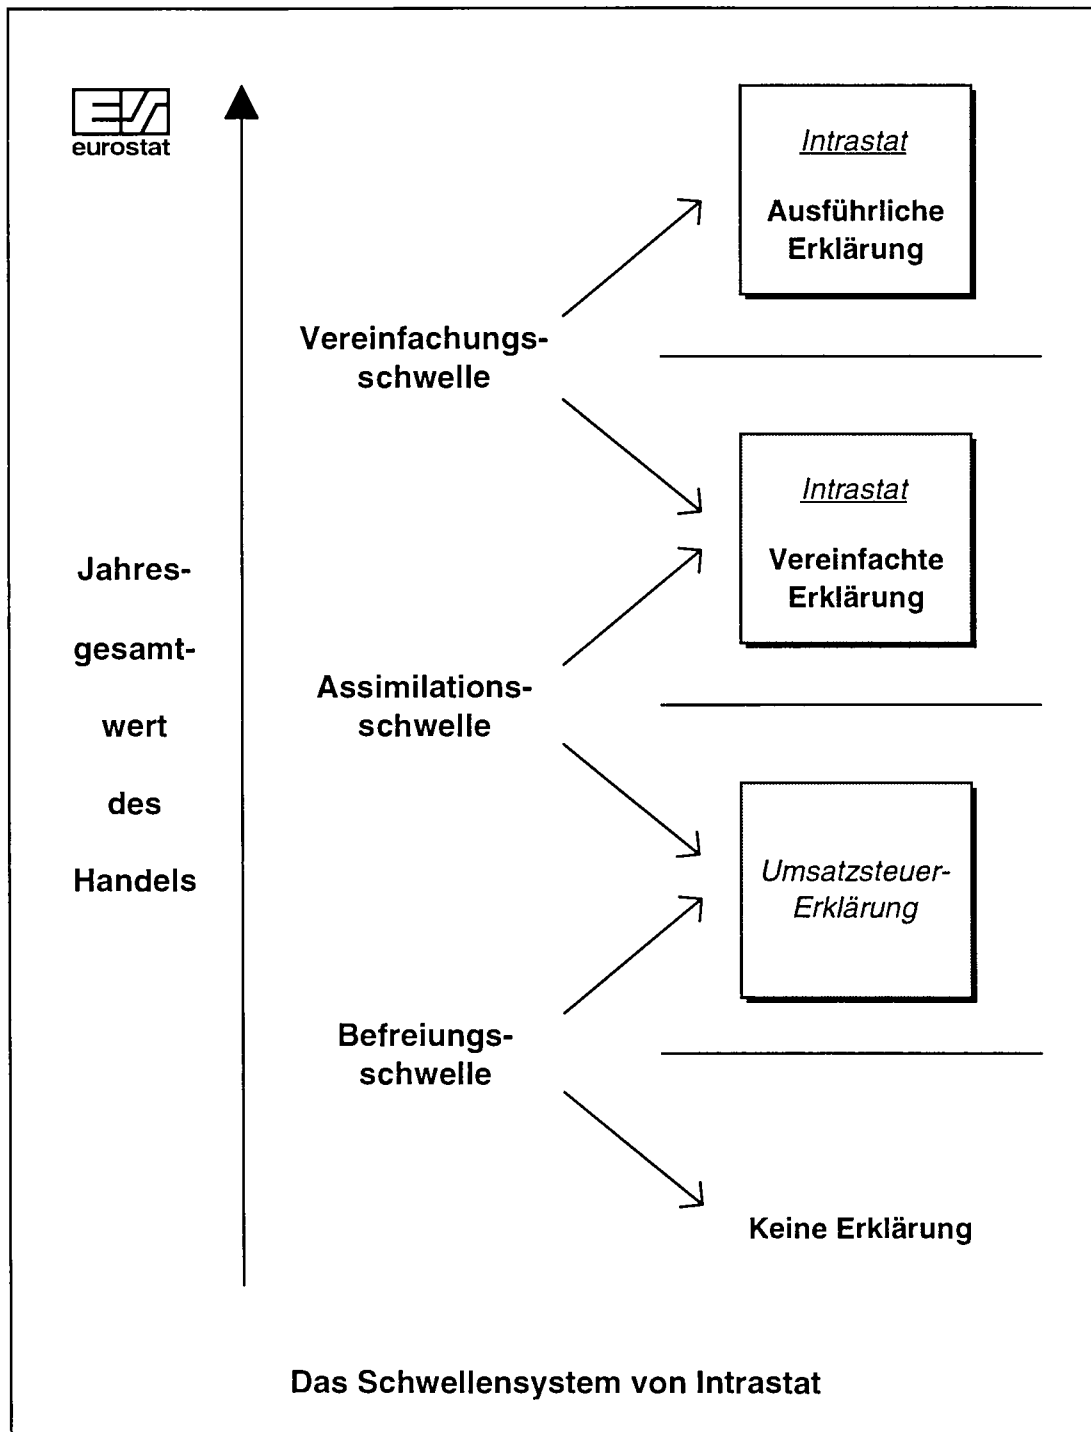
eurostat

Intrastat

Ausführliche Erklärung

Vereinfachungsschwelle

Intrastat

Vereinfachte Erklärung

Jahres-

gesamt-

wert

des

Handels

Assimilationsschwelle

Umsatzsteuer-Erklärung

Befreiungsschwelle

Keine Erklärung

Das Schwellensystem von Intrastat